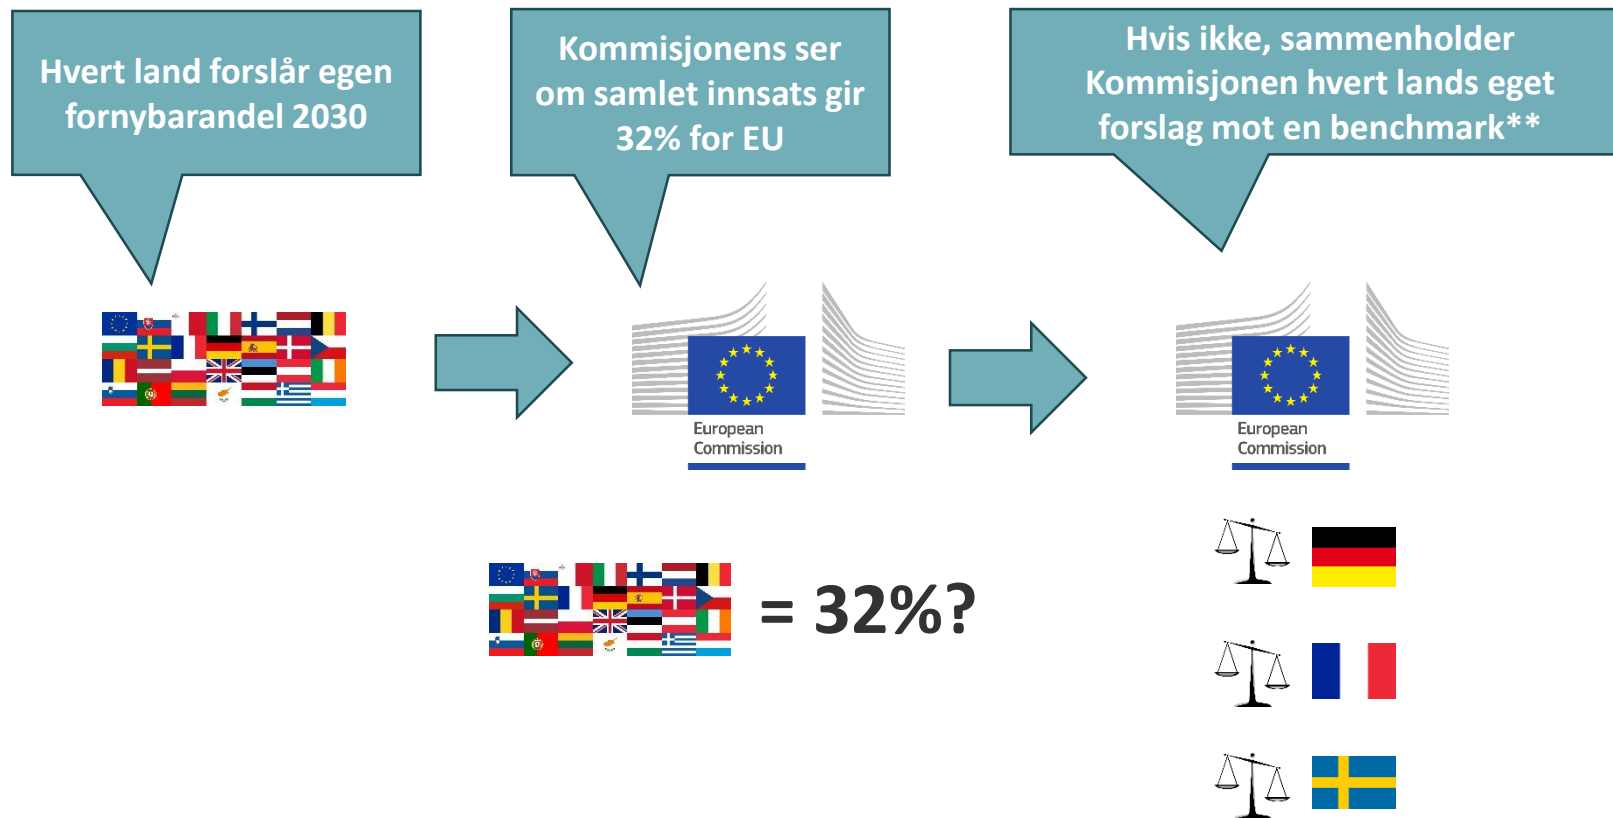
Hvert land forslår egen fornybarandel 2030

Kommisjonens ser om samlet innsats gir 32% for EU

Hvis ikke, sammenholder Kommisjonen hvert lands eget forslag mot en benchmark**

European Commission

European Commission

= 32%?